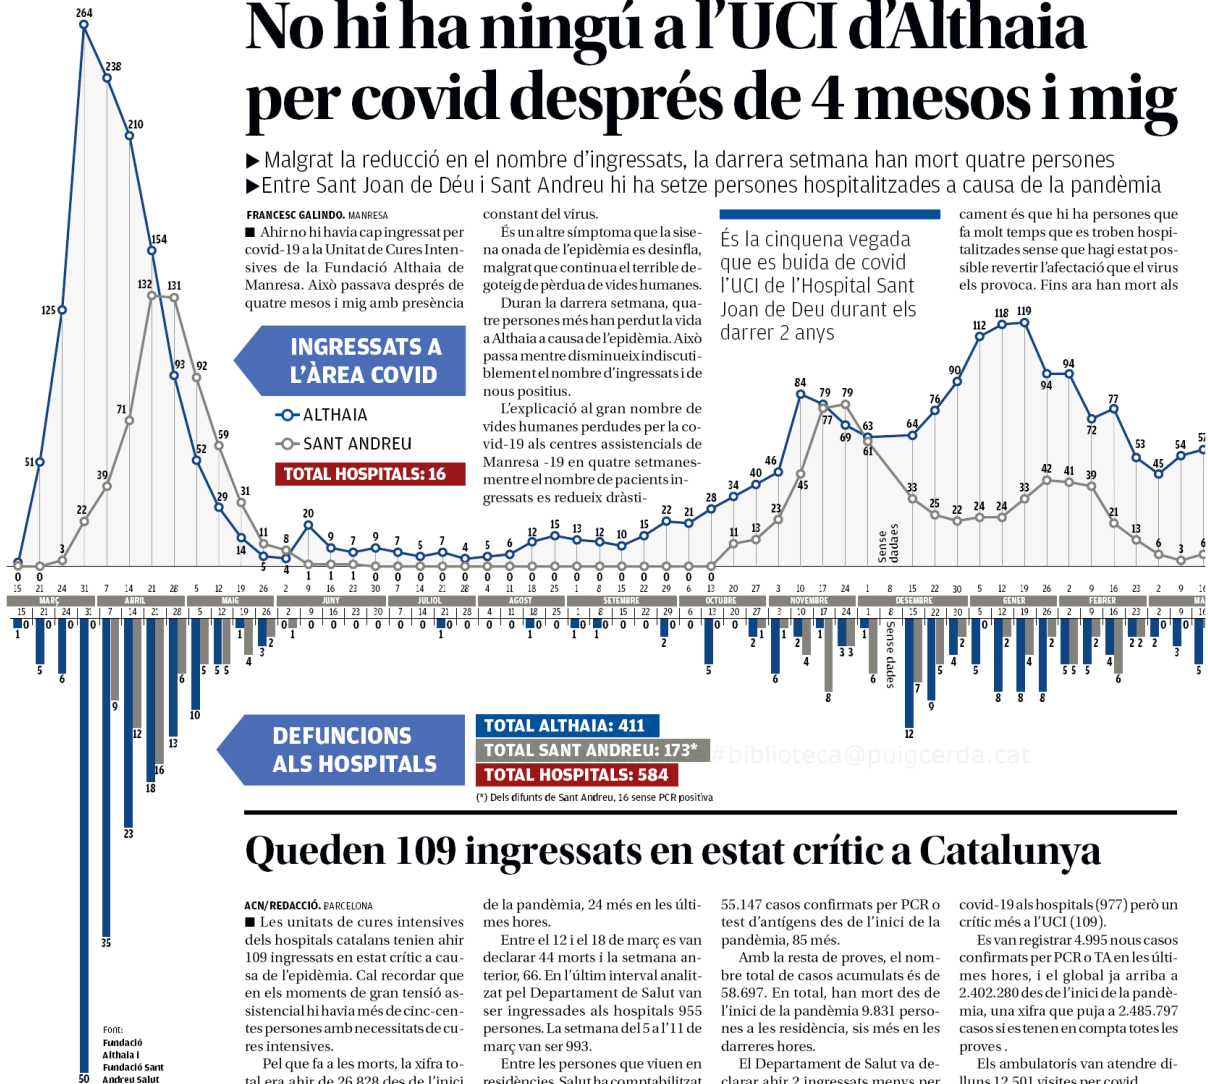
No hi ha ningú a l'UCI d'Althaia per covid després de 4 mesos i mig

▶ Malgrat la reducció en el nombre d'ingressats, la darrera setmana han mort quatre persones
▶ Entre Sant Joan de Déu i Sant Andreu hi ha setze persones hospitalitzades a causa de la pandèmia

FRANCESC GALINDO. MANRESA
■ Ahir no hi havia cap ingressat per covid-19 a la Unitat de Cures Intensives de la Fundació Althaia de Manresa. Això passava després de quatre mesos i mig amb presència constant del virus.

És un altre símptoma que la sisena onada de l'epidèmia es desinfla, malgrat que continua el terrible degoteig de pèrdua de vides humanes.

Duran la darrera setmana, quatre persones més han perdut la vida a Althaia a causa de l'epidèmia. Això passa mentre disminueix indiscutiblement el nombre d'ingressats i de nous positius.

L'explicació al gran nombre de vides humanes perdudes per la covid-19 als centres assistencials de Manresa -19 en quatre setmanes- mentre el nombre de pacients ingressats es redueix dràsti-

És la cinquena vegada que es buida de covid l'UCI de l'Hospital Sant Joan de Deu durant els darrer 2 anys

cament és que hi ha persones que fa molt temps que es troben hospitalitzades sense que hagi estat possible revertir l'afectació que el virus els provoca. Fins ara han mort als

INGRESSATS A L'ÀREA COVID
ALTHAIA
SANT ANDREU
TOTAL HOSPITALS: 16

264 238 210 154 132 131 125 93 92 71 59 52 51 39 31 29 22 20 15 14 13 12 12 11 10 9 9 8 7 7 7 6 5 5 5 4 4 3 3 1 1 1 0 0 0 0 0 0 0 0 0 0 0 0 0 0 0 0 0 0 28 34 40 46 84 79 79 77 69 63 61 64 76 90 112 118 119 94 94 72 77 53 45 54 57 45 33 25 22 24 24 33 42 41 39 21 13 6 3 6 11 13 23 22 21 15 13 10 12

Sense dades

MARÇ ABRIL MAIG JUNY JULIOL AGOST SETEMBRE OCTUBRE NOVEMBRE DESEMBRE GENER FEBRER MA

DEFUNCIONS ALS HOSPITALS
TOTAL ALTHAIA: 411
TOTAL SANT ANDREU: 173*
TOTAL HOSPITALS: 584
(*) Dels difunts de Sant Andreu, 16 sense PCR positiva

Sense dades

Font: Fundació Althaia i Fundació Sant Andreu Salut

#biblioteca@puigcerda.cat

Queden 109 ingressats en estat crític a Catalunya

ACN/REDACCIÓ. BARCELONA
■ Les unitats de cures intensives dels hospitals catalans tenien ahir 109 ingressats en estat crític a causa de l'epidèmia. Cal recordar que en els moments de gran tensió assistencial hi havia més de cinc-centes persones amb necessitats de cures intensives.

Pel que fa a les morts, la xifra total era ahir de 26.828 des de l'inici de la pandèmia, 24 més en les últimes hores.

Entre el 12 i el 18 de març es van declarar 44 morts i la setmana anterior, 66. En l'últim interval analitzat pel Departament de Salut van ser ingressades als hospitals 955 persones. La setmana del 5 a l'11 de març van ser 993.

Entre les persones que viuen en residències, Salut ha comptabilitzat 55.147 casos confirmats per PCR o test d'antígens des de l'inici de la pandèmia, 85 més.

Amb la resta de proves, el nombre total de casos acumulats és de 58.697. En total, han mort des de l'inici de la pandèmia 9.831 persones a les residència, sis més en les darreres hores.

El Departament de Salut va declarar ahir 2 ingressats menys per covid-19 als hospitals (977) però un crític més a l'UCI (109).

Es van registrar 4.995 nous casos confirmats per PCR o TA en les últimes hores, i el global ja arriba a 2.402.280 des de l'inici de la pandèmia, una xifra que puja a 2.485.797 casos si es tenen en compta totes les proves .

Els ambulatoris van atendre dilluns 12.501 visites per covid